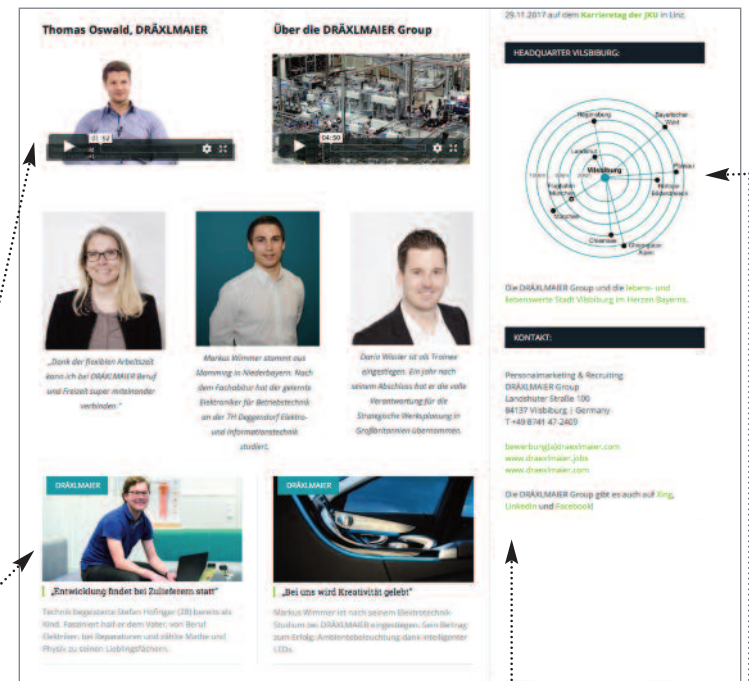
29.11.2017 auf dem Karrieretag der JKU in Linz.

Thomas Oswald, DRÄXLMAIER

01:52

Über die DRÄXLMAIER Group

04:50

HEADQUARTER VILSBIBURG:

Regensburg

Bayerischer Wald

Landshut

Passau

Vilsbiburg

Freising

Flughafen München

Mühldorf

Altötting

Burghausen

München

Chiemsee

Chiemgauer Alpen

Die DRÄXLMAIER Group und die lebens- und liebenswerte Stadt Vilsbiburg im Herzen Bayerns.

„Dank der flexiblen Arbeitszeit kann ich bei DRÄXLMAIER Beruf und Freizeit super miteinander verbinden."

Markus Wimmer stammt aus Mamming in Niederbayern. Nach dem Fachabitur hat der gelernte Elektroniker für Betriebstechnik an der TH Deggendorf Elektro- und Informationstechnik studiert.

Dario Wässler ist als Trainee eingestiegen. Ein Jahr nach seinem Abschluss hat er die volle Verantwortung für die Strategische Werksplanung in Großbritannien übernommen.

KONTAKT:

Personalmarketing & Recruiting
DRÄXLMAIER Group
Landshuter Straße 100
84137 Vilsbiburg | Germany
T +49 8741 47-2409

bewerbung@draexlmaier.com
www.draexlmaier.jobs
www.draexlmaier.com

Die DRÄXLMAIER Group gibt es auch auf Xing, LinkedIn und Facebook!

DRÄXLMAIER

„Entwicklung findet bei Zulieferern statt"

Technik begeisterte Stefan Hofinger (28) bereits als Kind. Fasziniert half er dem Vater, von Beruf Elektriker, bei Reparaturen und zählte Mathe und Physik zu seinen Lieblingsfächern.

DRÄXLMAIER

„Bei uns wird Kreativität gelebt"

Markus Wimmer ist nach seinem Elektrotechnik-Studium bei DRÄXLMAIER eingestiegen. Sein Beitrag zum Erfolg: Ambientebeleuchtung dank intelligenter LEDs.